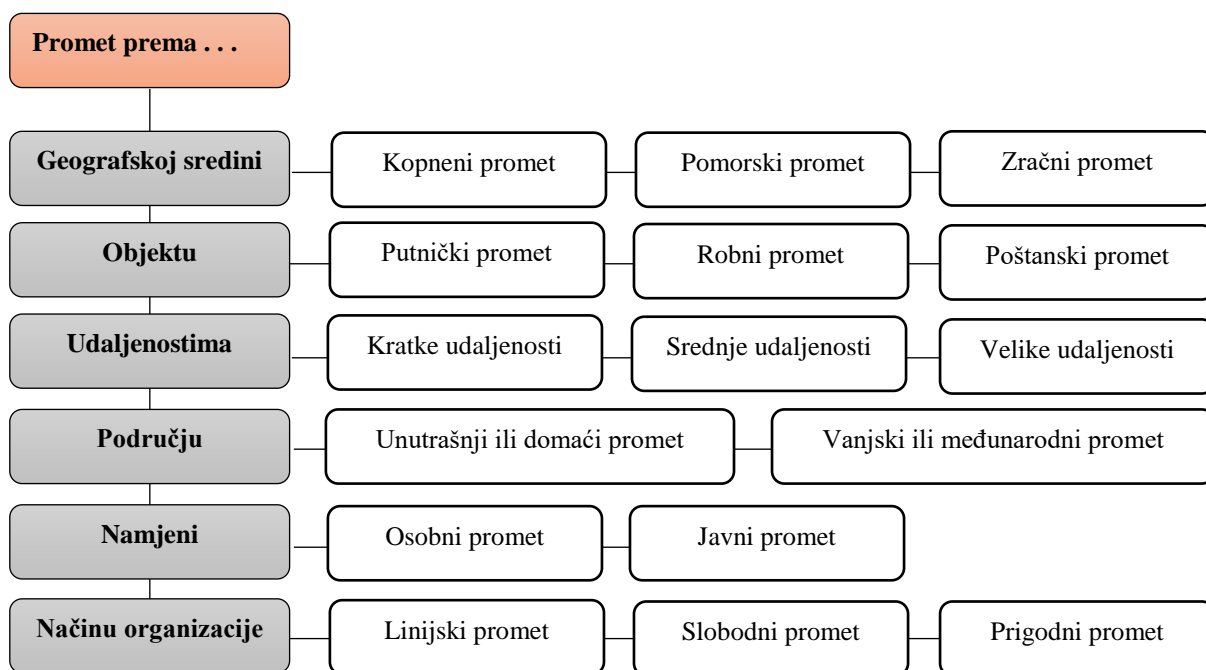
Promet prema . . .

Geografskoj sredini
Kopneni promet
Pomorski promet
Zračni promet

Objektu
Putnički promet
Robni promet
Poštanski promet

Udaljenostima
Kratke udaljenosti
Srednje udaljenosti
Velike udaljenosti

Području
Unutrašnji ili domaći promet
Vanjski ili međunarodni promet

Namjeni
Osobni promet
Javni promet

Načinu organizacije
Linijski promet
Slobodni promet
Prigodni promet